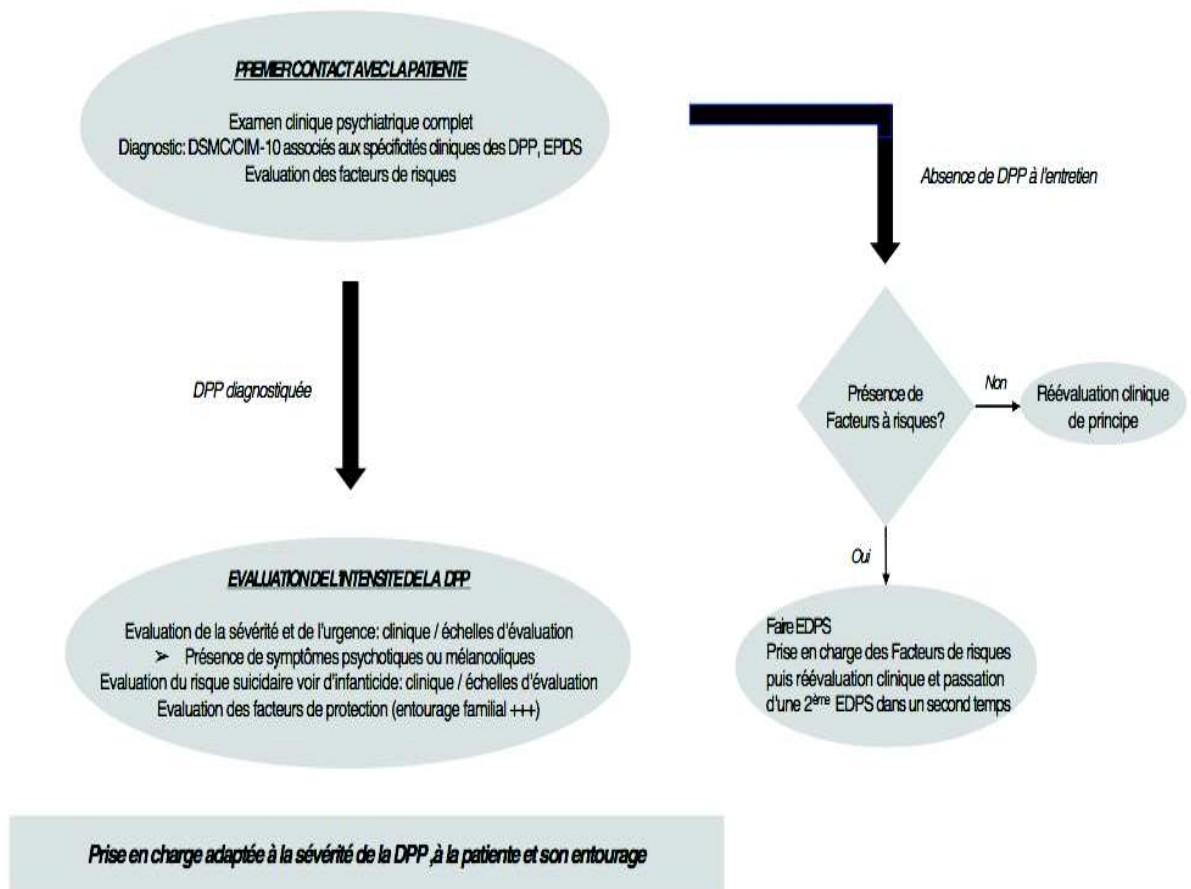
PREMIER CONTACT AVEC LA PATIENTE

Examen clinique psychiatrique complet
Diagnostic: DSMC/CIM-10 associés aux spécificités cliniques des DPP, EPDS
Evaluation des facteurs de risques

Absence de DPP à l'entretien

DPP diagnostiquée

Présence de Facteurs à risques?

Non

Réévaluation clinique de principe

Oui

EVALUATION DE L'INTENSITE DE LA DPP

Evaluation de la sévérité et de l'urgence: clinique / échelles d'évaluation
➢ Présence de symptômes psychotiques ou mélancoliques
Evaluation du risque suicidaire voir d'infanticide: clinique / échelles d'évaluation
Evaluation des facteurs de protection (entourage familial +++)

Faire EDPS
Prise en charge des Facteurs de risques puis réévaluation clinique et passation d'une 2$^{ème}$ EDPS dans un second temps

Prise en charge adaptée à la sévérité de la DPP ,à la patiente et son entourage